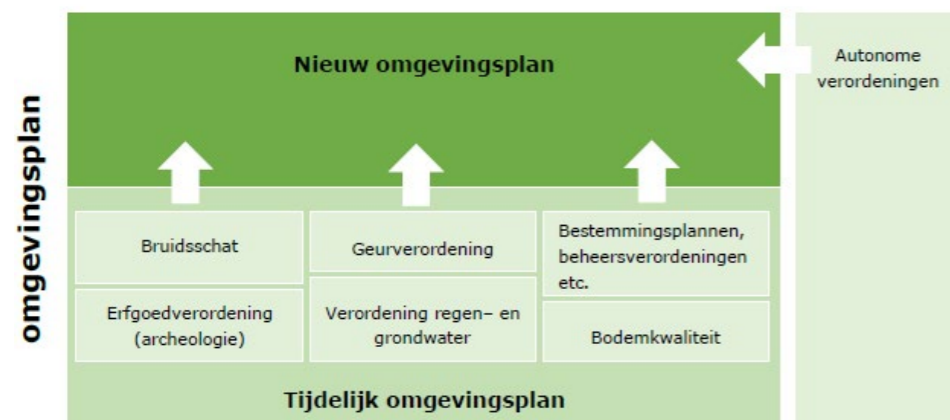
omgevingsplan

Nieuw omgevingsplan

Autonome verordeningen

Bruidsschat

Geurverordening

Bestemmingsplannen, beheersverordeningen etc.

Erfgoedverordening (archeologie)

Verordening regen- en grondwater

Bodemkwaliteit

Tijdelijk omgevingsplan